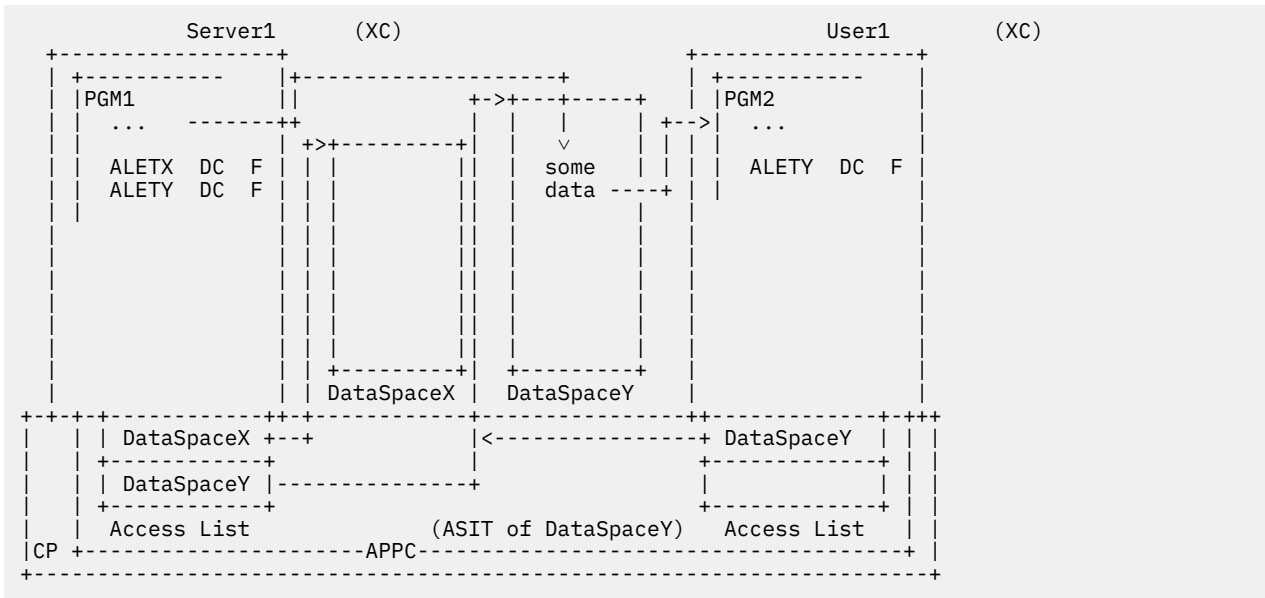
Server1 (XC)

User1 (XC)

PGM1

...

ALETX DC F

ALETY DC F

some data

PGM2

...

ALETY DC F

DataSpaceX

DataSpaceY

DataSpaceX

DataSpaceY

DataSpaceY

Access List

(ASIT of DataSpaceY)

Access List

CP

APPC